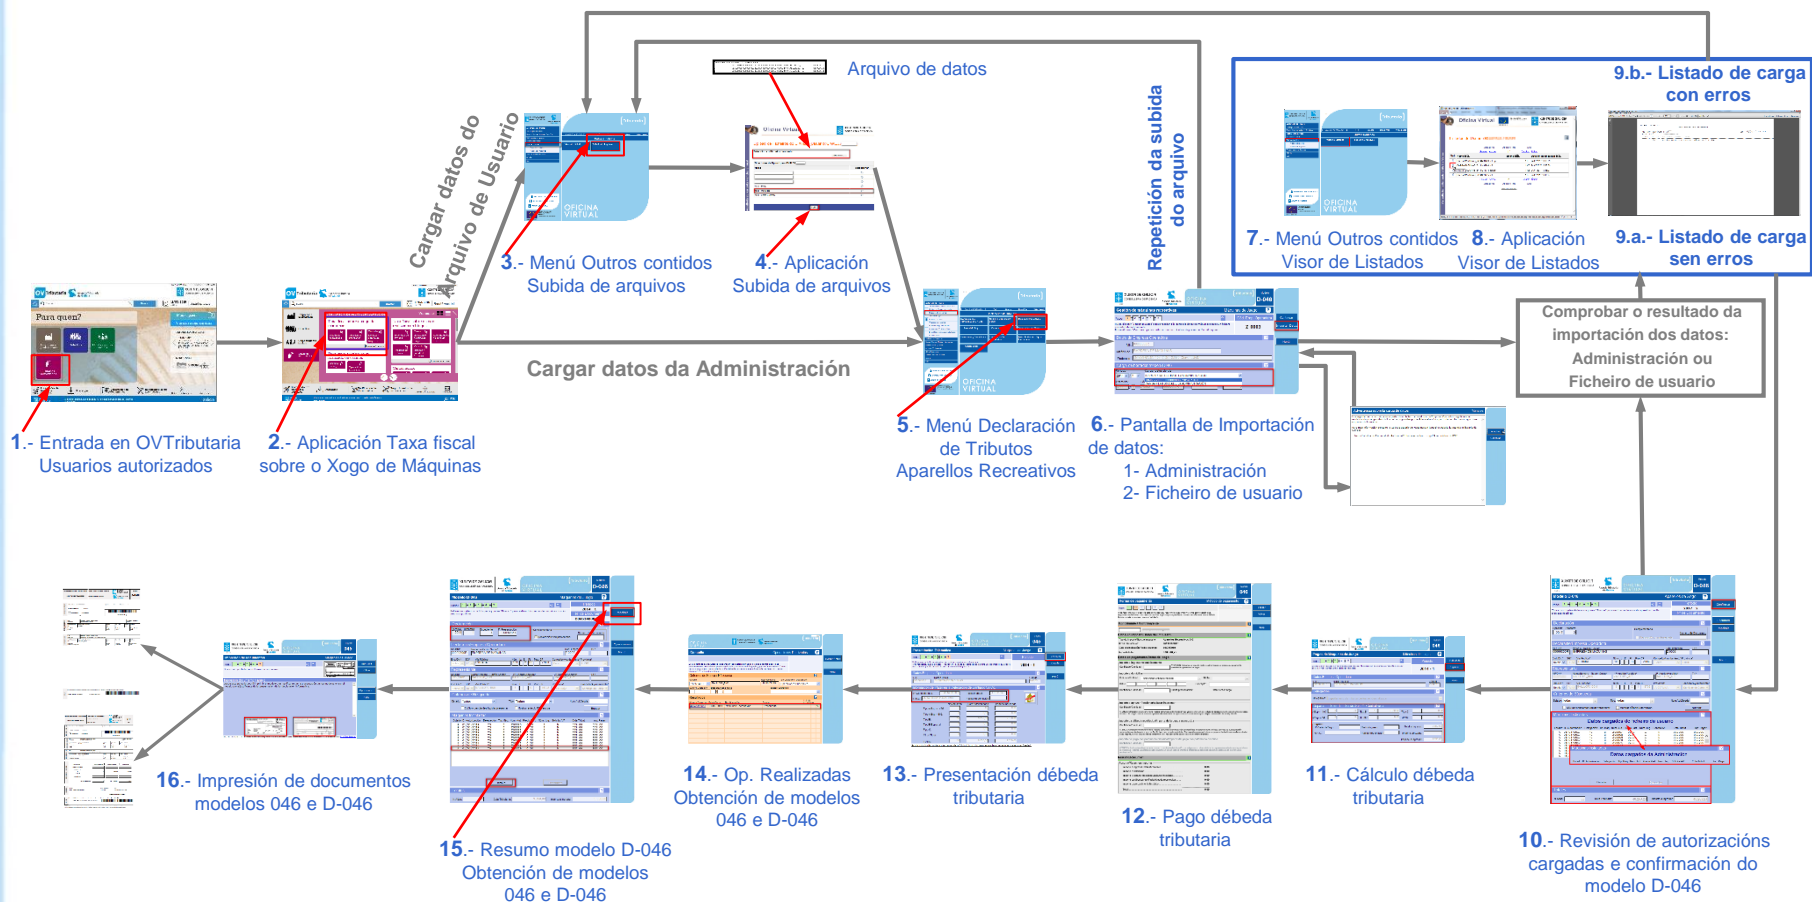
Arquivo de datos

9.b.- Listado de carga con erros

Cargar datos do arquivo de Usuario

Repetición da subida do arquivo

OFICINA VIRTUAL

7.- Menú Outros contidos Visor de Listados

8.- Aplicación Visor de Listados

9.a.- Listado de carga sen erros

Para quen?

3.- Menú Outros contidos Subida de arquivos

4.- Aplicación Subida de arquivos

Cargar datos da Administración

Comprobar o resultado da importación dos datos: Administración ou Ficheiro de usuario

1.- Entrada en OVTributaria Usuarios autorizados

2.- Aplicación Taxa fiscal sobre o Xogo de Máquinas

5.- Menú Declaración de Tributos Aparellos Recreativos

6.- Pantalla de Importación de datos:
1- Administración
2- Ficheiro de usuario

16.- Impresión de documentos modelos 046 e D-046

14.- Op. Realizadas Obtención de modelos 046 e D-046

13.- Presentación débeda tributaria

12.- Pago débeda tributaria

11.- Cálculo débeda tributaria

15.- Resumo modelo D-046 Obtención de modelos 046 e D-046

10.- Revisión de autorizacións cargadas e confirmación do modelo D-046